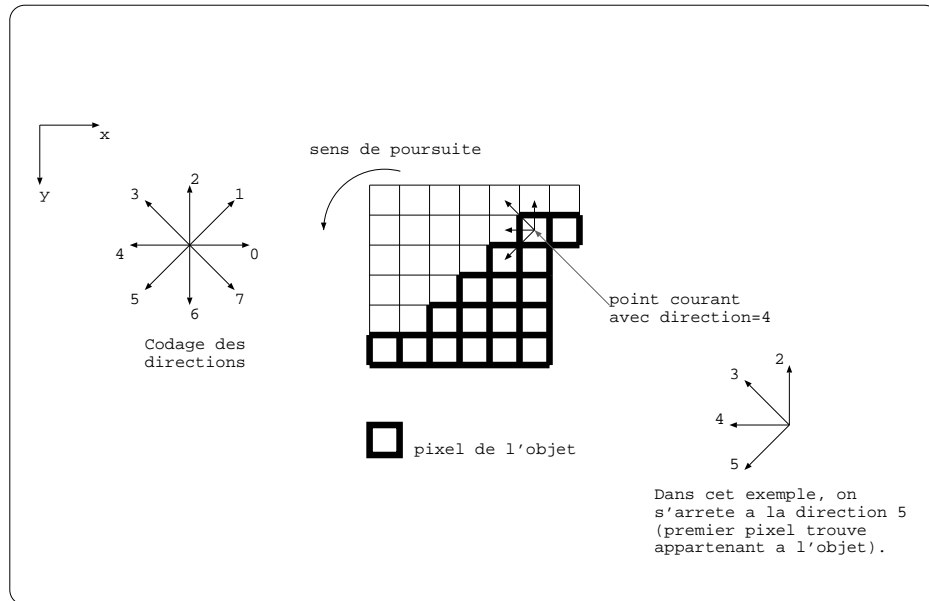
x

y

3 2 1

4 0

5 6 7

Codage des directions

sens de poursuite

point courant avec direction=4

pixel de l’objet

2

3

4

5

Dans cet exemple, on s’arrete a la direction 5 (premier pixel trouve appartenant a l’objet).